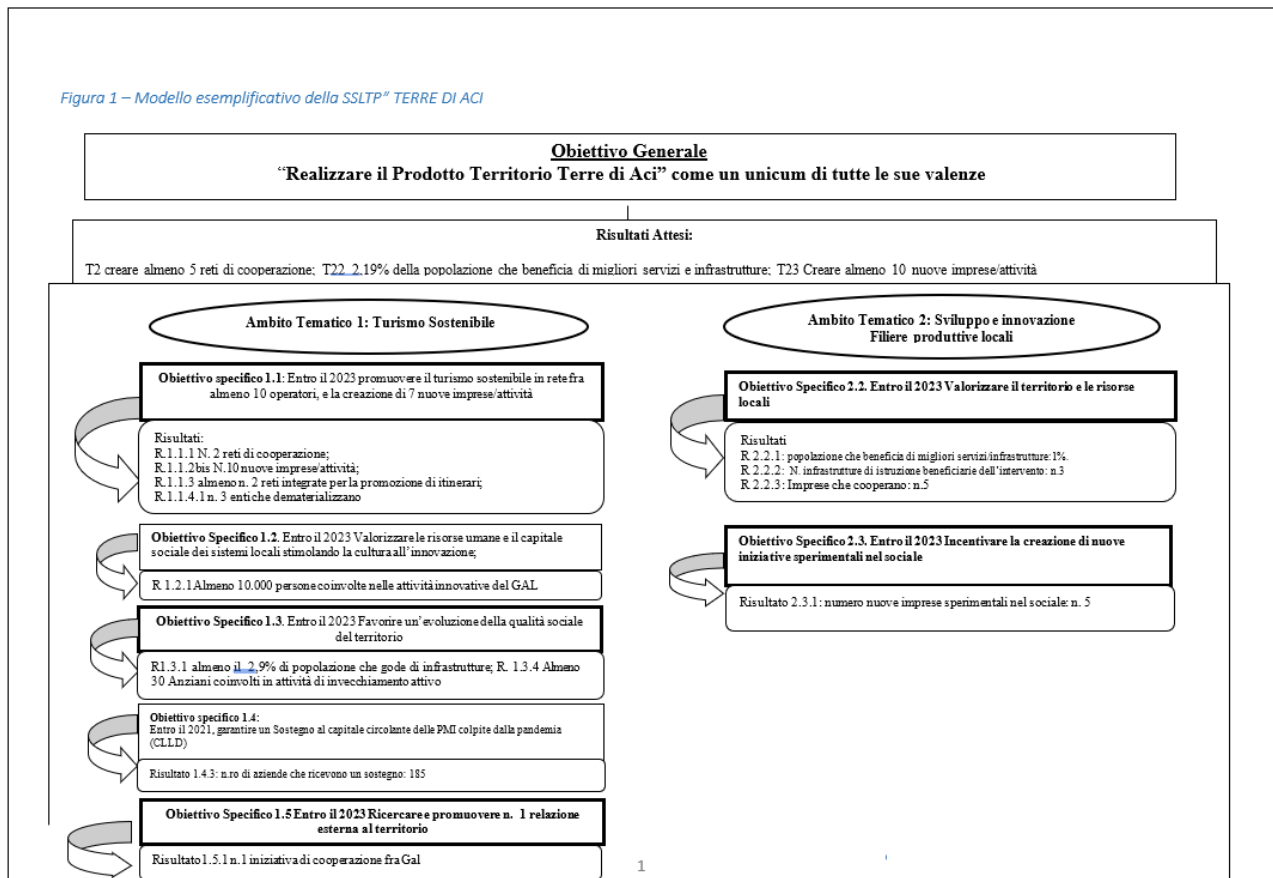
Figura 1 – Modello esemplificativo della SSLTP" TERRE DI ACI

Obiettivo Generale
"Realizzare il Prodotto Territorio Terre di Aci" come un unicum di tutte le sue valenze

Risultati Attesi:

T2 creare almeno 5 reti di cooperazione; T22 2,19% della popolazione che beneficia di migliori servizi e infrastrutture; T23 Creare almeno 10 nuove imprese/attività

Ambito Tematico 1: Turismo Sostenibile

Obiettivo specifico 1.1: Entro il 2023 promuovere il turismo sostenibile in rete fra almeno 10 operatori, e la creazione di 7 nuove imprese/attività

Risultati:
R.1.1.1 N. 2 reti di cooperazione;
R.1.1.2bis N.10 nuove imprese/attività;
R.1.1.3 almeno n. 2 reti integrate per la promozione di itinerari;
R.1.1.4.1 n. 3 enti che dematerializzano

Obiettivo Specifico 1.2. Entro il 2023 Valorizzare le risorse umane e il capitale sociale dei sistemi locali stimolando la cultura all'innovazione;

R 1.2.1 Almeno 10.000 persone coinvolte nelle attività innovative del GAL

Obiettivo Specifico 1.3. Entro il 2023 Favorire un'evoluzione della qualità sociale del territorio

R1.3.1 almeno il 2,9% di popolazione che gode di infrastrutture; R. 1.3.4 Almeno 30 Anziani coinvolti in attività di invecchiamento attivo

Obiettivo specifico 1.4:
Entro il 2021, garantire un Sostegno al capitale circolante delle PMI colpite dalla pandemia (CLLD)

Risultato 1.4.3: n.ro di aziende che ricevono un sostegno: 185

Obiettivo Specifico 1.5 Entro il 2023 Ricercare e promuovere n. 1 relazione esterna al territorio

Risultato 1.5.1 n.1 iniziativa di cooperazione fra Gal

Ambito Tematico 2: Sviluppo e innovazione
Filiere produttive locali

Obiettivo Specifico 2.2. Entro il 2023 Valorizzare il territorio e le risorse locali

Risultati
R 2.2.1: popolazione che beneficia di migliori servizi/infrastrutture: 1%.
R 2.2.2: N. infrastrutture di istruzione beneficiarie dell'intervento: n.3
R 2.2.3: Imprese che cooperano: n.5

Obiettivo Specifico 2.3. Entro il 2023 Incentivare la creazione di nuove iniziative sperimentali nel sociale

Risultato 2.3.1: numero nuove imprese sperimentali nel sociale: n. 5

1